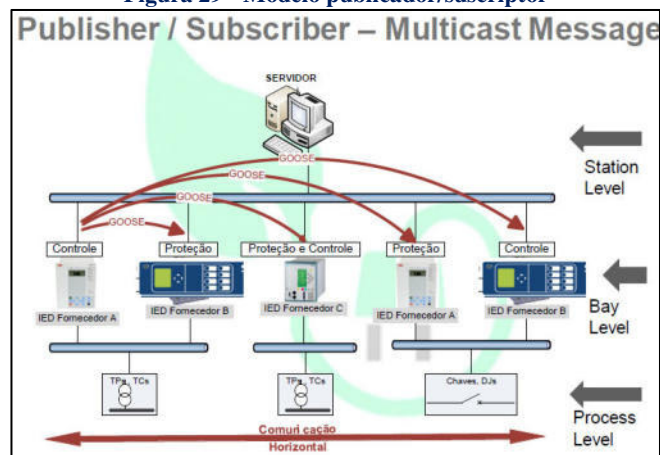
Figura 29 – Modelo publicador/subscritor

Publisher / Subscriber – Multicast Message

SERVIDOR

GOOSE

GOOSE

GOOSE

GOOSE

Station Level

Controle

Proteção

Proteção e Controle

Proteção

Controle

IED Fornecedor A

IED Fornecedor B

IED Fornecedor C

IED Fornecedor A

IED Fornecedor B

Bay Level

TPs, TCs

TPs, TCs

Chaves, DJs

Process Level

Comuni cação Horizontal